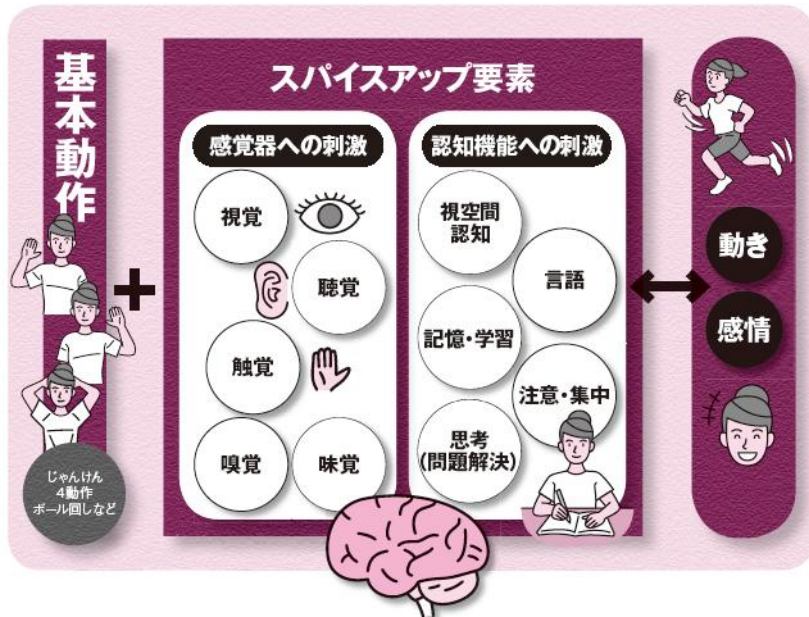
基本動作

じゃんけん
4動作
ボール回しなど

+

スパイスアップ要素

感覚器への刺激

視覚

聴覚

触覚

嗅覚

味覚

認知機能への刺激

視空間
認知

言語

記憶・学習

注意・集中

思考
(問題解決)

動き

感情